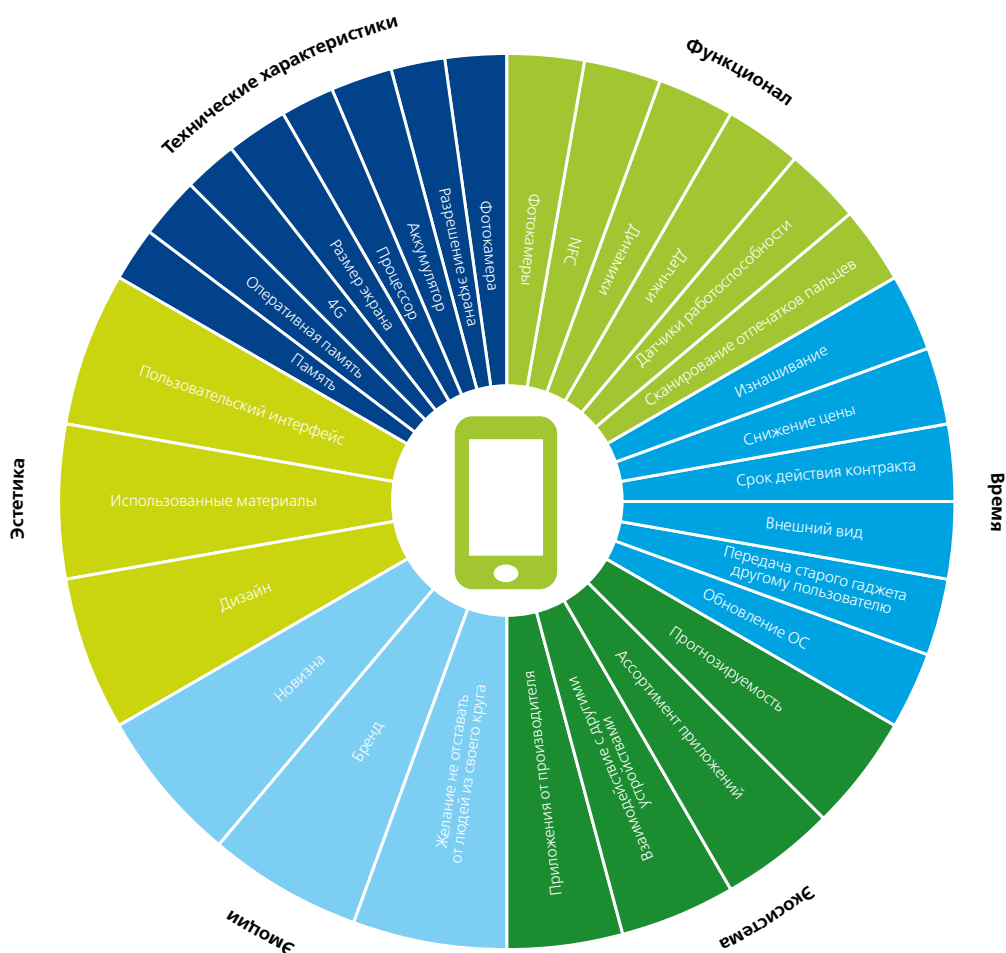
Технические характеристики

Фотокамера
Разрешение экрана
Аккумулятор
Процессор
Размер экрана
4G
Оперативная память
Память

Функционал

Фотокамеры
NFC
Динамики
Датчики
Датчики работоспособности
Сканирование отпечатков пальцев

Время

Изнашивание
Снижение цены
Срок действия контракта
Внешний вид
Передача старого гаджета другому пользователю
Обновление ОС

Экосистема

Прогнозируемость
Ассортимент приложений
Взаимодействие с другими устройствами
Приложения от производителя

Эмоции

Желание не отставать от людей из своего круга
Бренд
Новизна

Эстетика

Дизайн
Использованные материалы
Пользовательский интерфейс